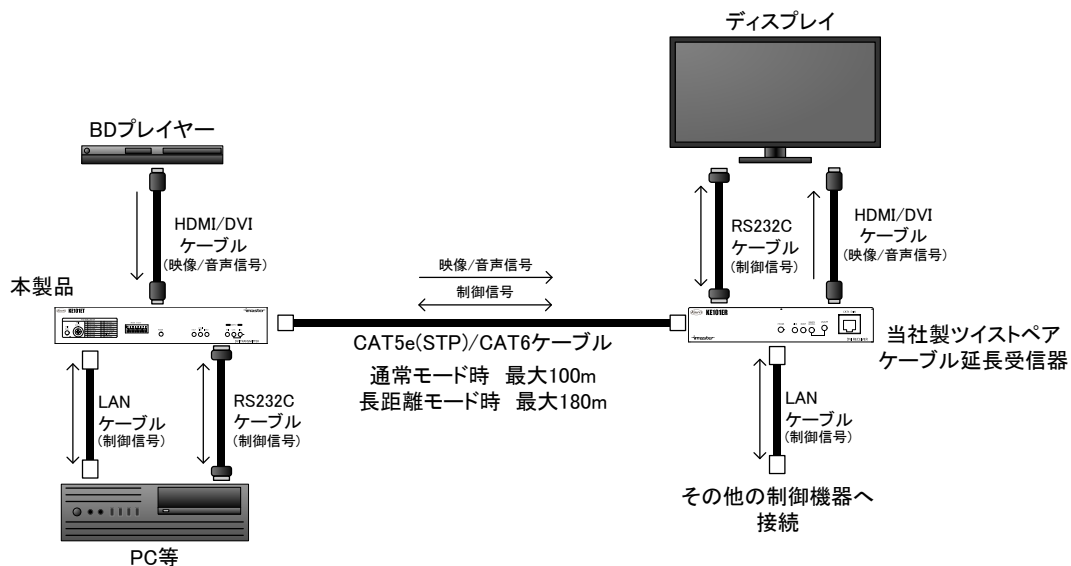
ディスプレイ

BDプレイヤー

HDMI/DVI
ケーブル
(映像/音声信号)

本製品

KE101ET

映像/音声信号

制御信号

RS232C
ケーブル
(制御信号)

HDMI/DVI
ケーブル
(映像/音声信号)

KE101ER

当社製ツイストペア
ケーブル延長受信器

CAT5e(STP)/CAT6ケーブル

通常モード時　最大100m
長距離モード時　最大180m

LAN
ケーブル
(制御信号)

RS232C
ケーブル
(制御信号)

LAN
ケーブル
(制御信号)

その他の制御機器へ
接続

PC等